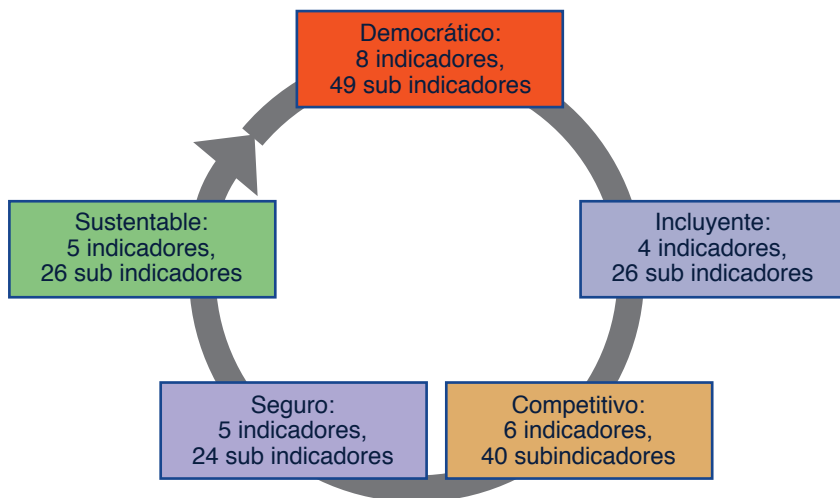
Democrático:
8 indicadores,
49 sub indicadores

Incluyente:
4 indicadores,
26 sub indicadores

Competitivo:
6 indicadores,
40 subindicadores

Seguro:
5 indicadores,
24 sub indicadores

Sustentable:
5 indicadores,
26 sub indicadores